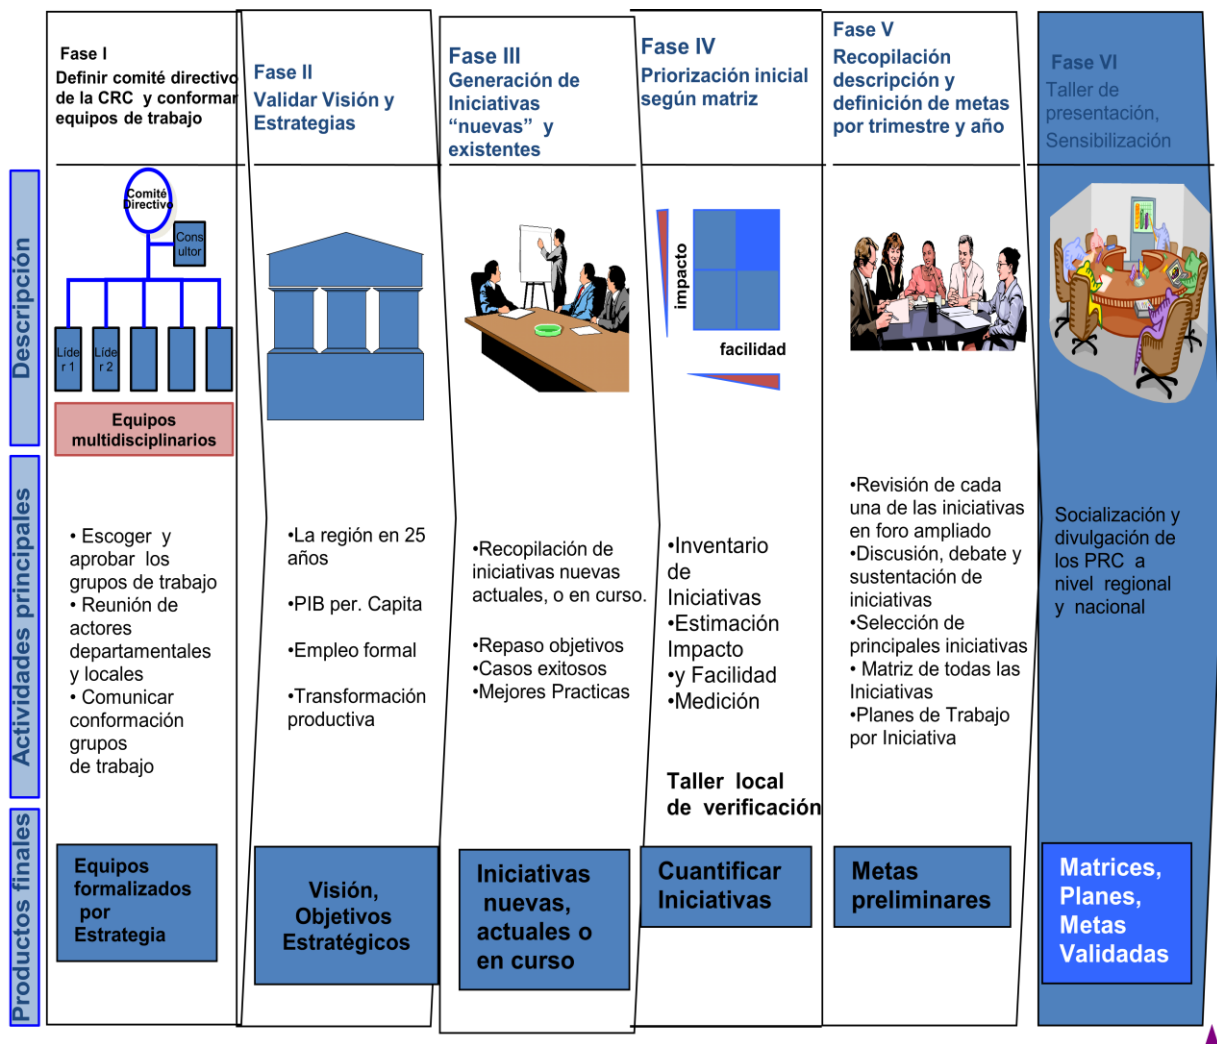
Fase I
Definir comité directivo de la CRC y conformar equipos de trabajo

Fase II
Validar Visión y Estrategias

Fase III
Generación de Iniciativas "nuevas" y existentes

Fase IV
Priorización inicial según matriz

Fase V
Recopilación descripción y definición de metas por trimestre y año

Fase VI
Taller de presentación, Sensibilización

Descripción

Comité Directivo
Cons ultor
Líde r 1
Líde r 2
Equipos multidisciplinarios

impacto
facilidad

Actividades principales

• Escoger y aprobar los grupos de trabajo
• Reunión de actores departamentales y locales
• Comunicar conformación grupos de trabajo

•La región en 25 años
•PIB per. Capita
•Empleo formal
•Transformación productiva

•Recopilación de iniciativas nuevas actuales, o en curso.
•Repaso objetivos
•Casos exitosos
•Mejores Practicas

•Inventario de Iniciativas
•Estimación Impacto
•y Facilidad
•Medición

Taller local de verificación

•Revisión de cada una de las iniciativas en foro ampliado
•Discusión, debate y sustentación de iniciativas
•Selección de principales iniciativas
• Matriz de todas las Iniciativas
•Planes de Trabajo por Iniciativa

Socialización y divulgación de los PRC a nivel regional y nacional

Productos finales

Equipos formalizados por Estrategia

Visión, Objetivos Estratégicos

Iniciativas nuevas, actuales o en curso

Cuantificar Iniciativas

Metas preliminares

Matrices, Planes, Metas Validadas